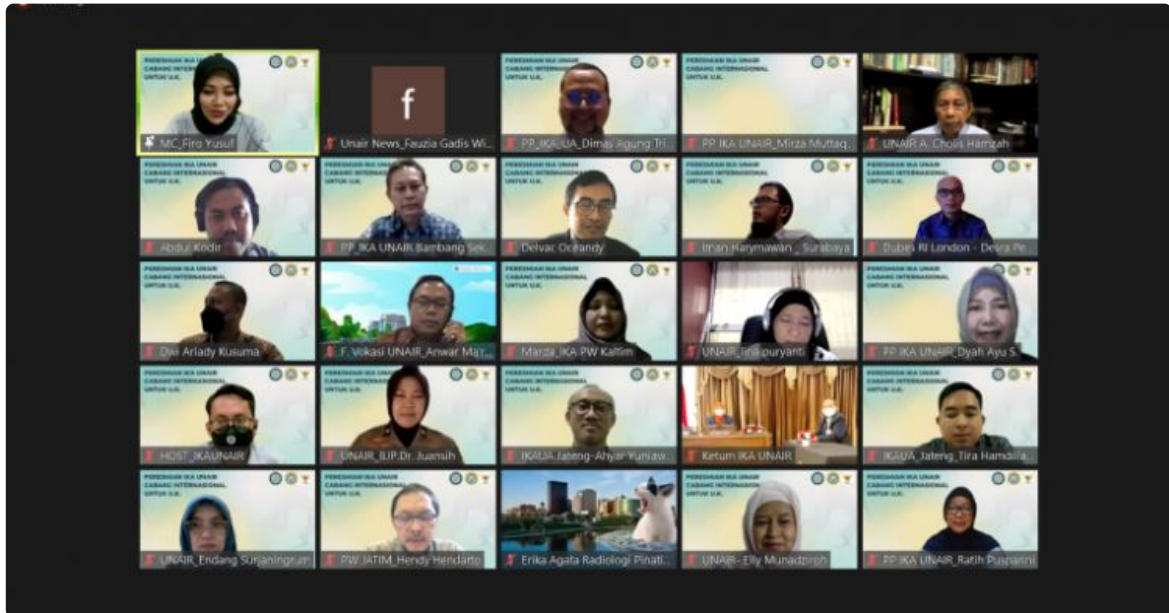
PERESMIAN IKA UNAIR CABANG INTERNASIONAL UNTUK U.K.

MC_Firo Yusuf

f

Unair News_Fauzia Gadis Wi...

PP_IKA_UA_Dimas Agung Tri...

PP IKA UNAIR_Mirza Muttaq...

UNAIR A. Cholis Hamzah

Abdul Kodir

PP_IKA UNAIR Bambang Sek...

Delvac Oceandy

Irfan Harymawan _ Surabaya

Dubes RI London - Desra Pe...

Dwi Ariady Kusuma

F. Vokasi UNAIR_Anwar Ma'r...

Marda_IKA PW Kaltim

UNAIR_Tini puryanti

PP IKA UNAIR_Dyah Ayu S...

HOST_IKAUNAIR

UNAIR_ILIP.Dr. Juansih

IKAUA Jateng-Ahyar Yuniaw...

Ketum IKA UNAIR

IKAUA_Jateng_Tira Hamdila...

UNAIR_Endang Sjrjaningrum

PW JATIM_Hendy Hendarto

Erika Agata Radiologi Pinati...

UNAIR- Elly Munadziroh

PP IKA UNAIR_Ratih Puspanni